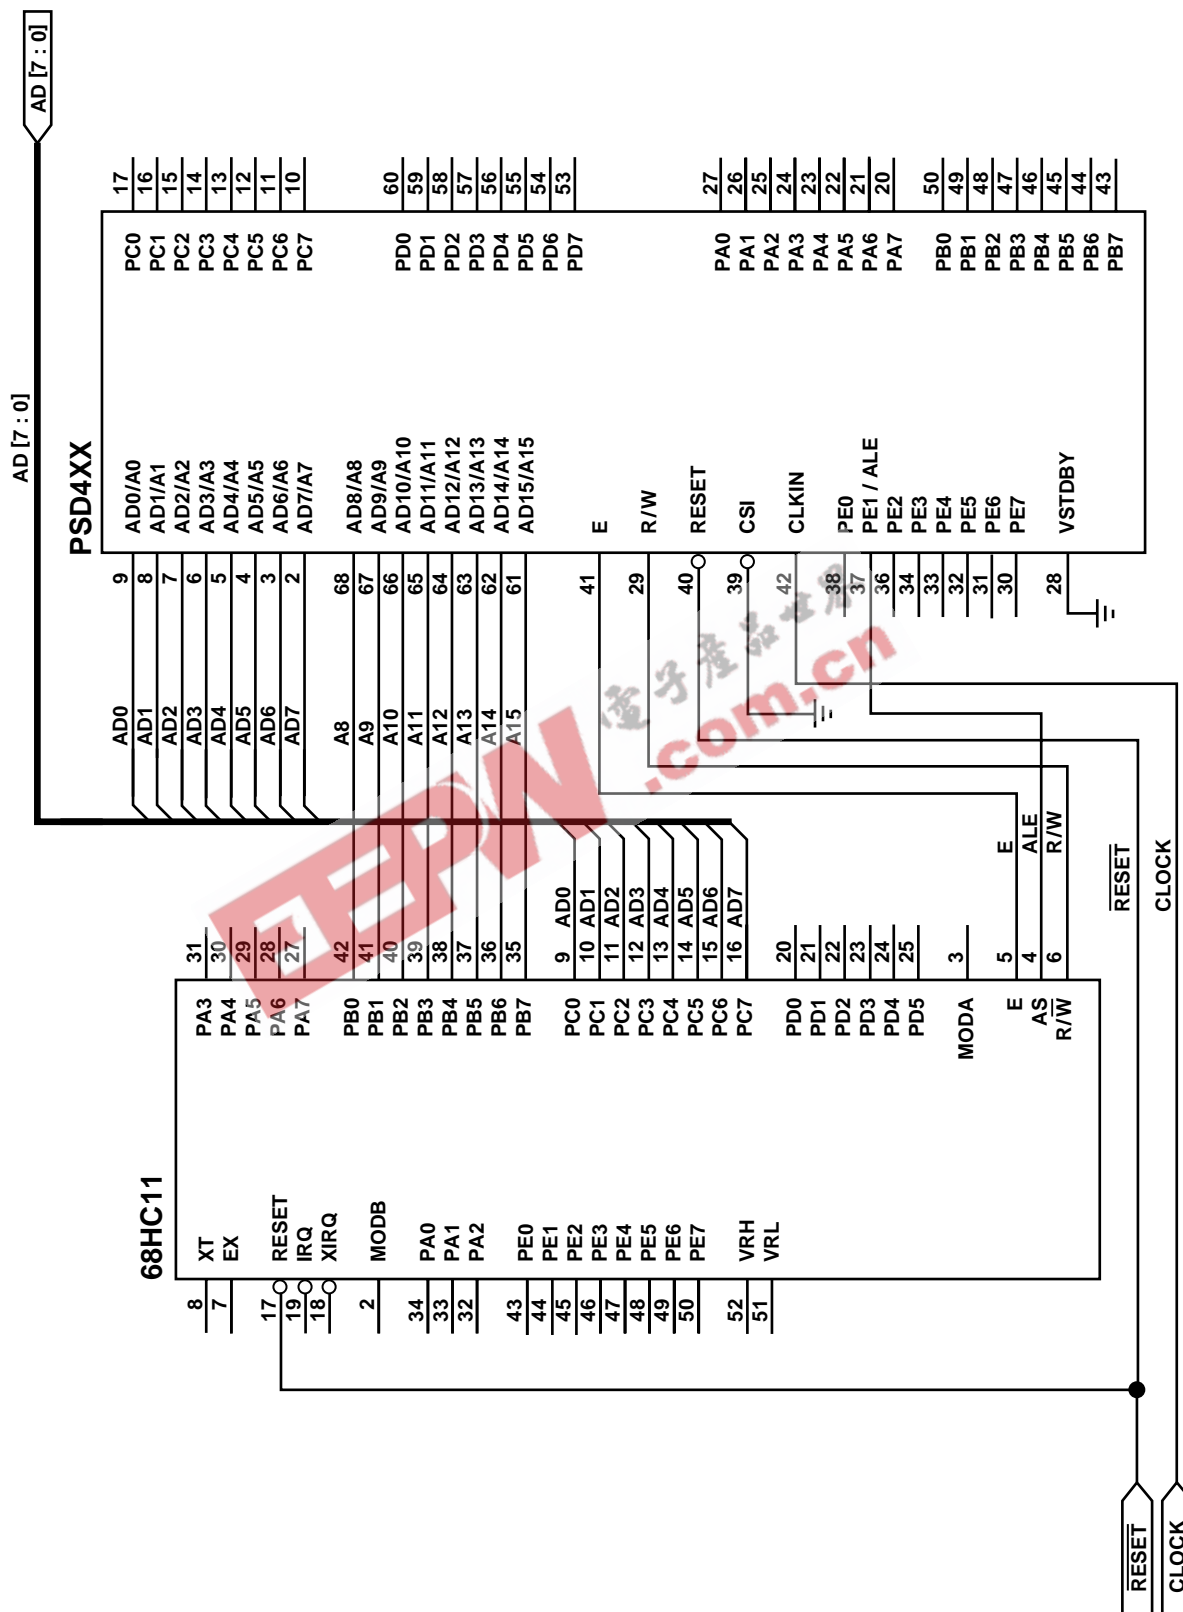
AD [7 : 0]

AD [7 : 0]

PSD4XX

17 16 15 14 13 12 11 10
PC0 PC1 PC2 PC3 PC4 PC5 PC6 PC7

60 59 58 57 56 55 54 53
PD0 PD1 PD2 PD3 PD4 PD5 PD6 PD7

27 26 25 24 23 22 21 20
PA0 PA1 PA2 PA3 PA4 PA5 PA6 PA7

50 49 48 47 46 45 44 43
PB0 PB1 PB2 PB3 PB4 PB5 PB6 PB7

AD0/A0 AD1/A1 AD2/A2 AD3/A3 AD4/A4 AD5/A5 AD6/A6 AD7/A7
9 8 7 6 5 4 3 2

AD8/A8 AD9/A9 AD10/A10 AD11/A11 AD12/A12 AD13/A13 AD14/A14 AD15/A15
68 67 66 65 64 63 62 61

E 41
R/W 29
RESET 40
CSI 39
CLKIN 42
PE0 38
PE1 / ALE 37
PE2 36
PE3 34
PE4 33
PE5 32
PE6 31
PE7 30
VSTDBY 28

AD0 AD1 AD2 AD3 AD4 AD5 AD6 AD7
A8 A9 A10 A11 A12 A13 A14 A15

电子产品世界
EEPW .com.cn

E
ALE
R/W
$\overline{RESET}$
CLOCK

68HC11

31 30 29 28 27
PA3 PA4 PA5 PA6 PA7

42 41 40 39 38 37 36 35
PB0 PB1 PB2 PB3 PB4 PB5 PB6 PB7

AD0 AD1 AD2 AD3 AD4 AD5 AD6 AD7
9 10 11 12 13 14 15 16
PC0 PC1 PC2 PC3 PC4 PC5 PC6 PC7

20 21 22 23 24 25
PD0 PD1 PD2 PD3 PD4 PD5

3 MODA

5 E
4 AS
6 R/$\overline{W}$

XT 8
EX 7
RESET 17
IRQ 19
XIRQ 18
MODB 2
PA0 34
PA1 33
PA2 32
PE0 43
PE1 44
PE2 45
PE3 46
PE4 47
PE5 48
PE6 49
PE7 50
VRH 52
VRL 51

$\overline{RESET}$
CLOCK